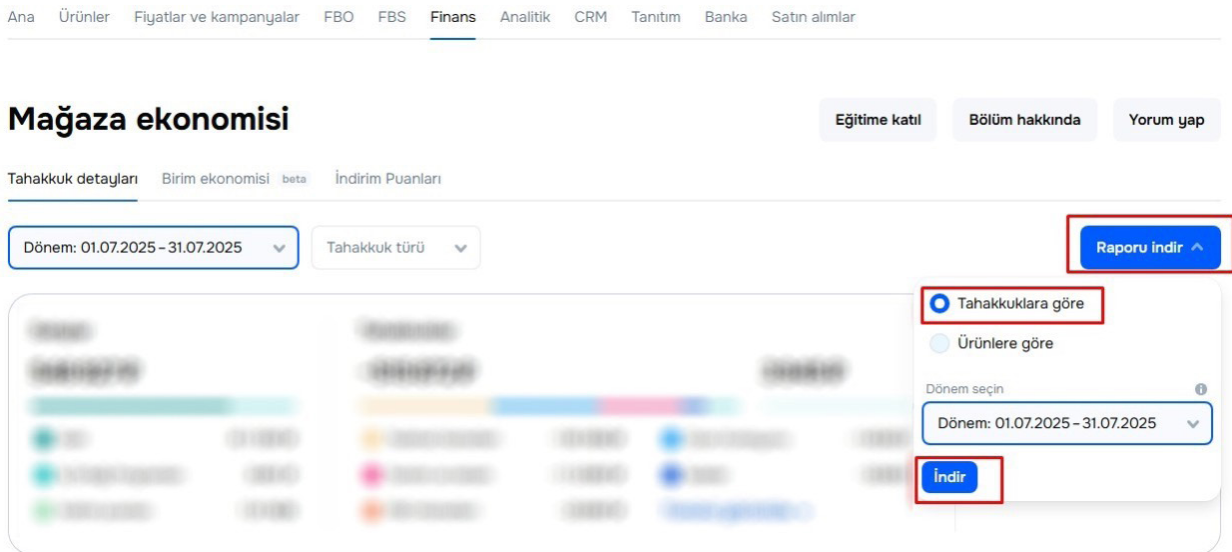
Ana Ürünler Fiyatlar ve kampanyalar FBO FBS Finans Analitik CRM Tanıtım Banka Satın alımlar

Mağaza ekonomisi

Eğitime katıl Bölüm hakkında Yorum yap

Tahakkuk detayları Birim ekonomisi beta İndirim Puanları

Dönem: 01.07.2025 – 31.07.2025

Tahakkuk türü

Raporu indir

Tahakkuklara göre

Ürünlere göre

Dönem seçin

Dönem: 01.07.2025 – 31.07.2025

İndir